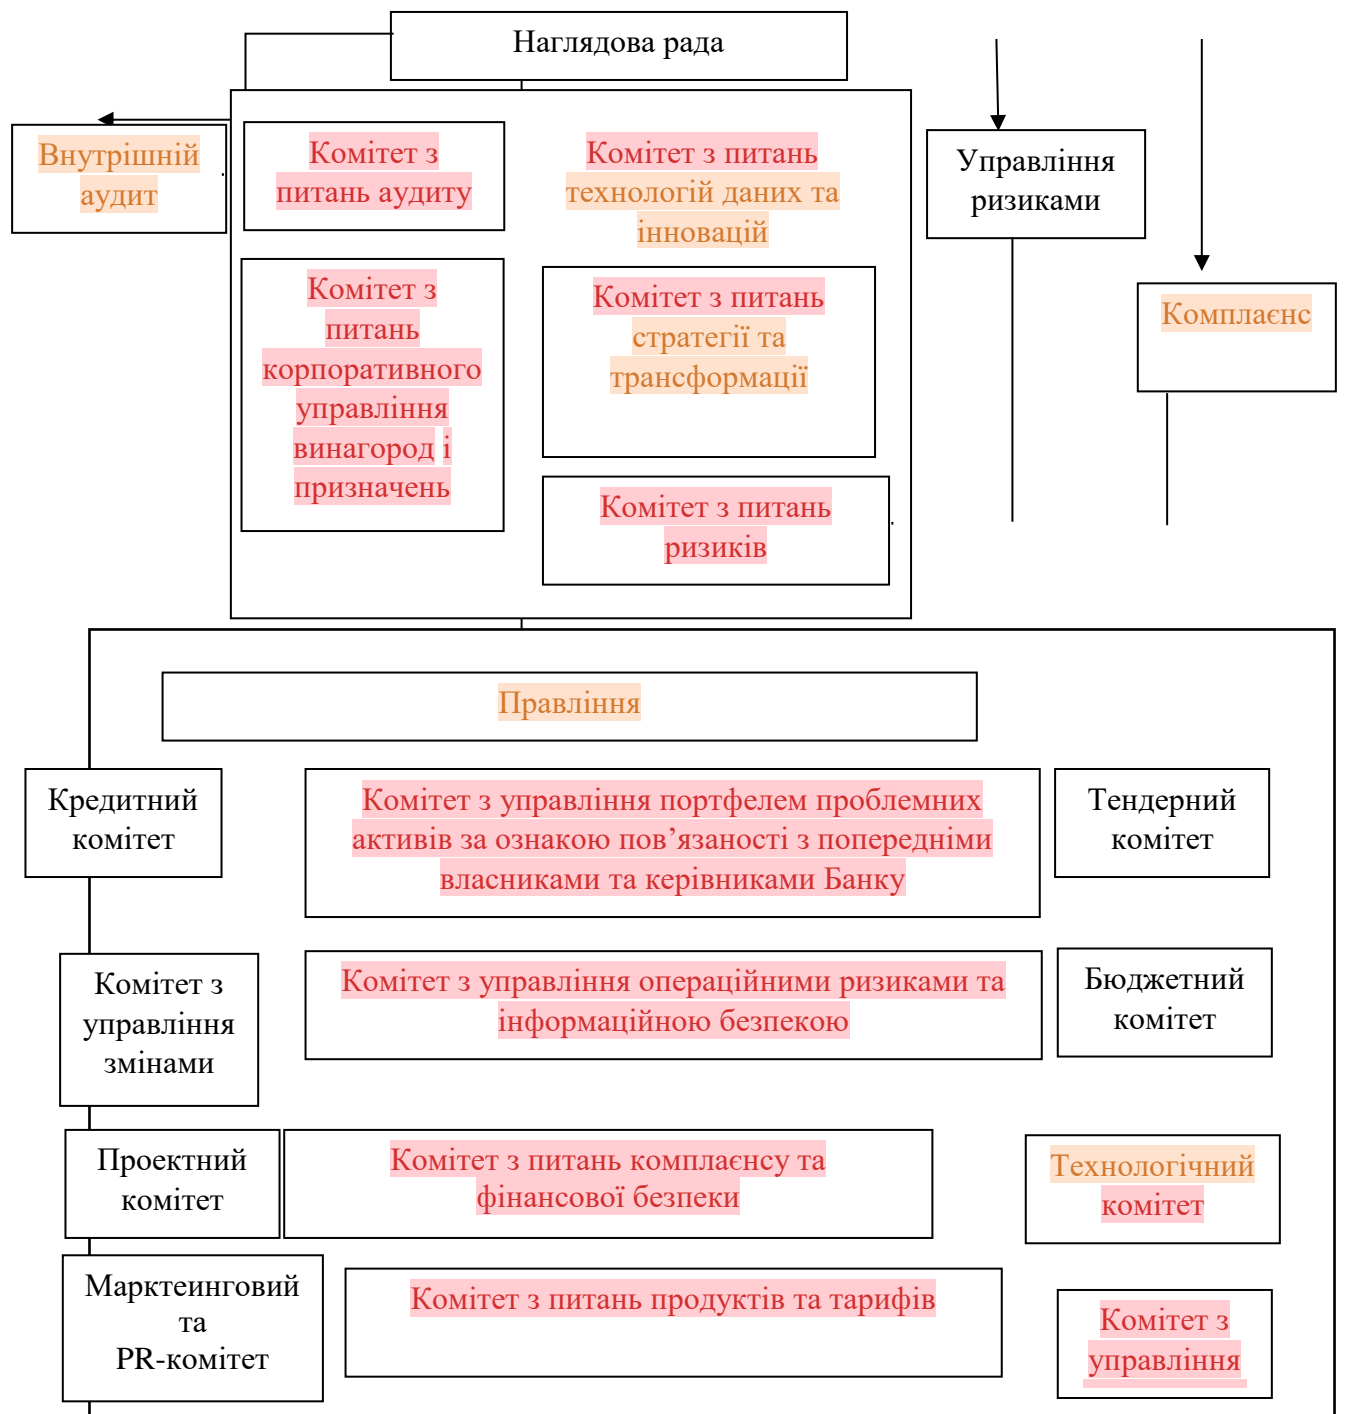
Наглядова рада

Внутрішній аудит

Комітет з питань аудиту

Комітет з питань технологій даних та інновацій

Управління ризиками

Комітет з питань корпоративного управління винагород і призначень

Комітет з питань стратегії та трансформації

Комплаєнс

Комітет з питань ризиків

Правління

Кредитний комітет

Комітет з управління портфелем проблемних активів за ознакою пов'язаності з попередніми власниками та керівниками Банку

Тендерний комітет

Комітет з управління змінами

Комітет з управління операційними ризиками та інформаційною безпекою

Бюджетний комітет

Проектний комітет

Комітет з питань комплаєнсу та фінансової безпеки

Технологічний комітет

Марктеинговий та PR-комітет

Комітет з питань продуктів та тарифів

Комітет з управління